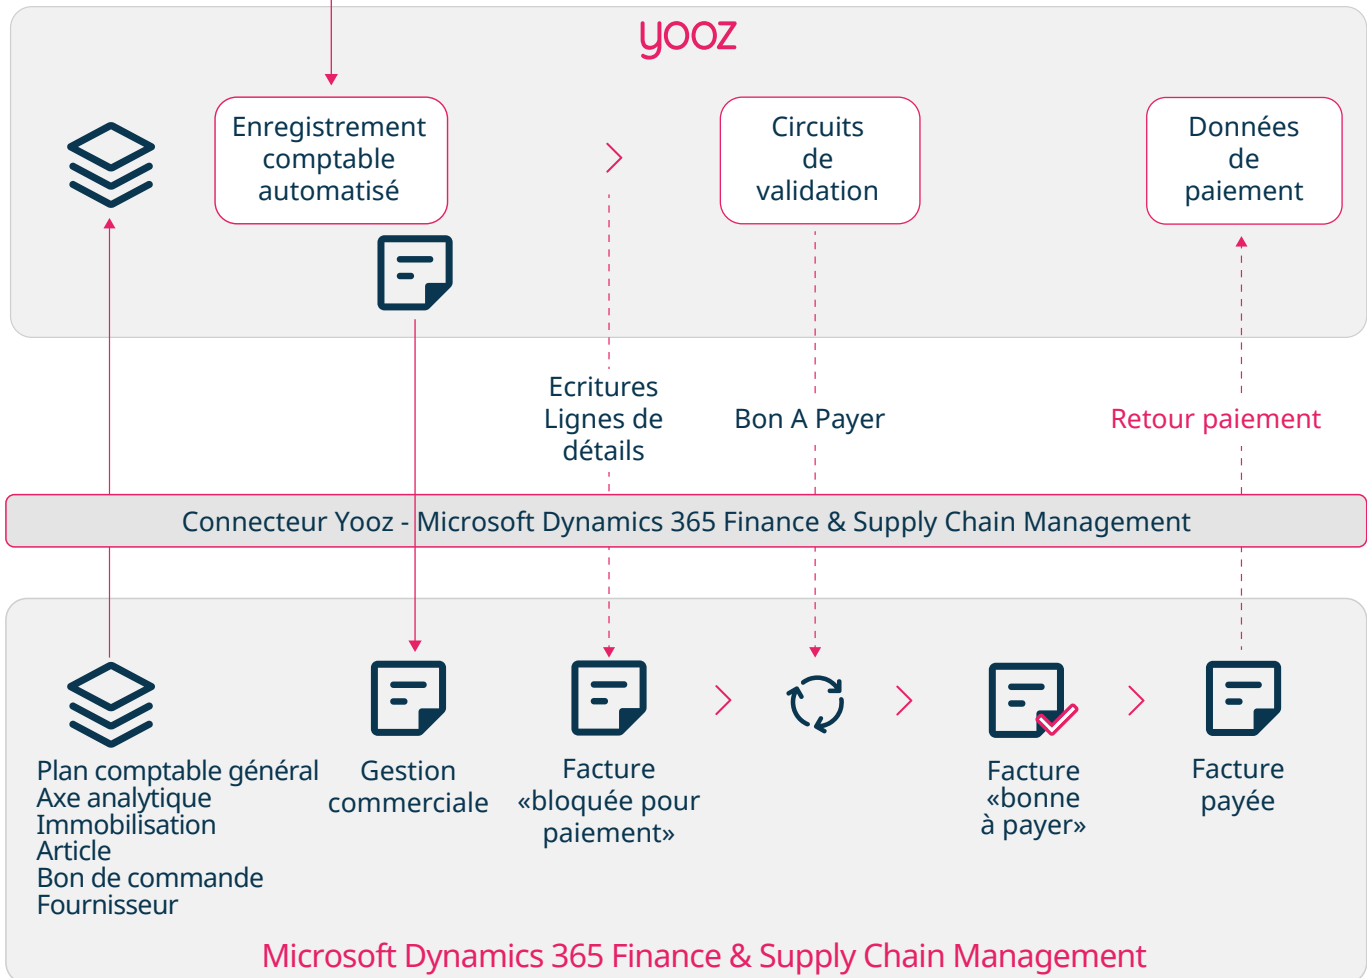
yooz

Enregistrement comptable automatisé

Circuits de validation

Données de paiement

Ecritures
Lignes de détails

Bon A Payer

Retour paiement

Connecteur Yooz - Microsoft Dynamics 365 Finance & Supply Chain Management

Plan comptable général
Axe analytique
Immobilisation
Article
Bon de commande
Fournisseur

Gestion commerciale

Facture «bloquée pour paiement»

Facture «bonne à payer»

Facture payée

Microsoft Dynamics 365 Finance & Supply Chain Management